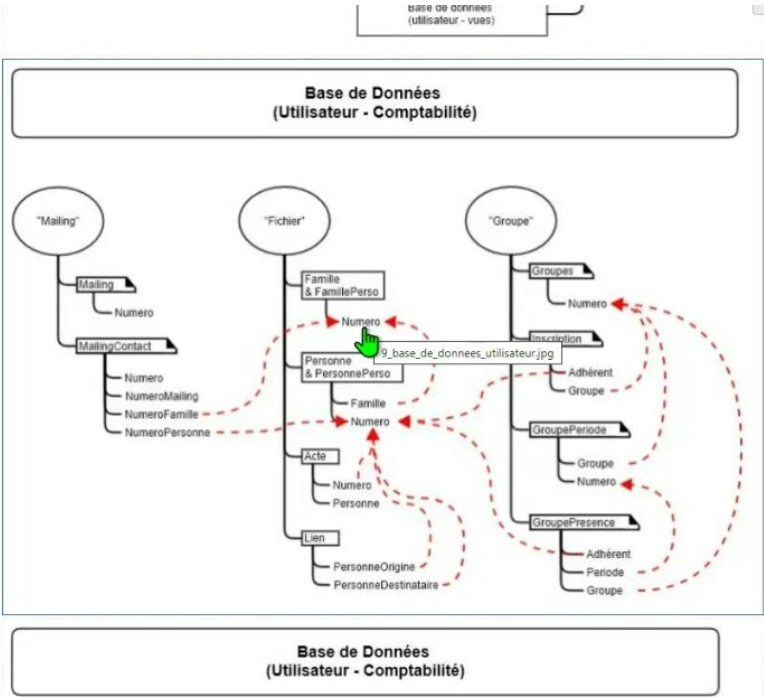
Base de données
(utilisateur - vues)

Base de Données
(Utilisateur - Comptabilité)

"Mailing"

Mailing

Numero

MailingContact

Numero

NumeroMailing

NumeroFamille

NumeroPersonne

"Fichier"

Famille
& FamillePerso

Numero

9_base_de_donnees_utilisateur.jpg

Personne
& PersonnePerso

Famille

Numero

Acte

Numero

Personne

Lien

PersonneOrigine

PersonneDestinataire

"Groupe"

Groupes

Numero

Inscription

Adhérent

Groupe

GroupePeriode

Groupe

Numero

GroupePresence

Adhérent

Periode

Groupe

Base de Données
(Utilisateur - Comptabilité)